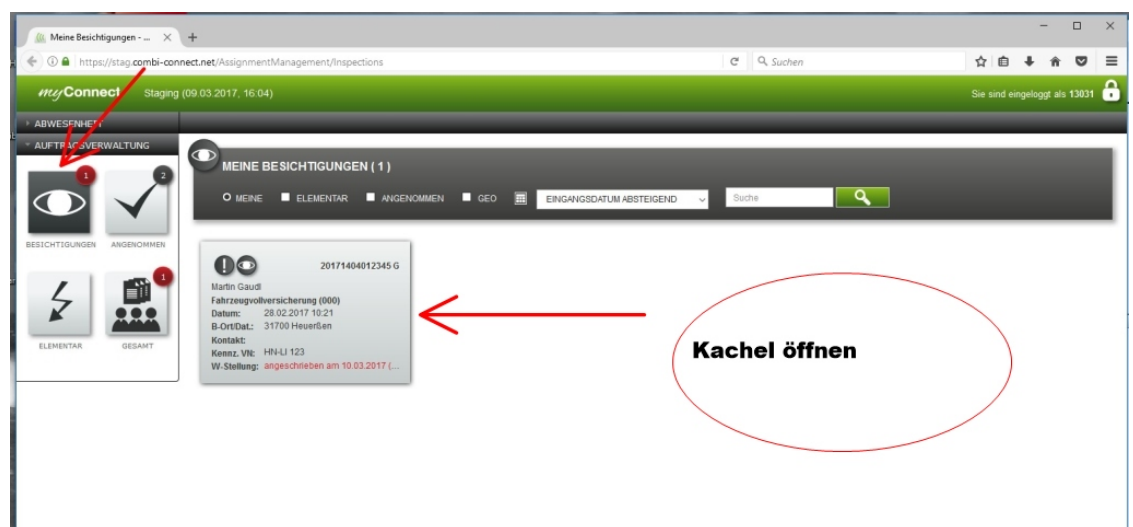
Meine Besichtigungen - ...

https://stag.combi-connect.net/AssignmentManagement/Inspections

Suchen

myConnect Staging (09.03.2017, 16:04)

Sie sind eingeloggt als 13031

ABWESENHEIT

AUFTRAGSVERWALTUNG

1
BESICHTIGUNGEN

2
ANGENOMMEN

ELEMENTAR

1
GESAMT

MEINE BESICHTIGUNGEN ( 1 )

MEINE ELEMENTAR ANGENOMMEN GEO EINGANGSDATUM ABSTEIGEND Suche

20171404012345 G
Martin Gaudl
Fahrzeugvollversicherung (000)
Datum: 28.02.2017 10:21
B-Ort/Dat.: 31700 Heueßen
Kontakt:
Kennz. VN: HN-LI 123
W-Stellung: angeschrieben am 10.03.2017 (...

Kachel öffnen